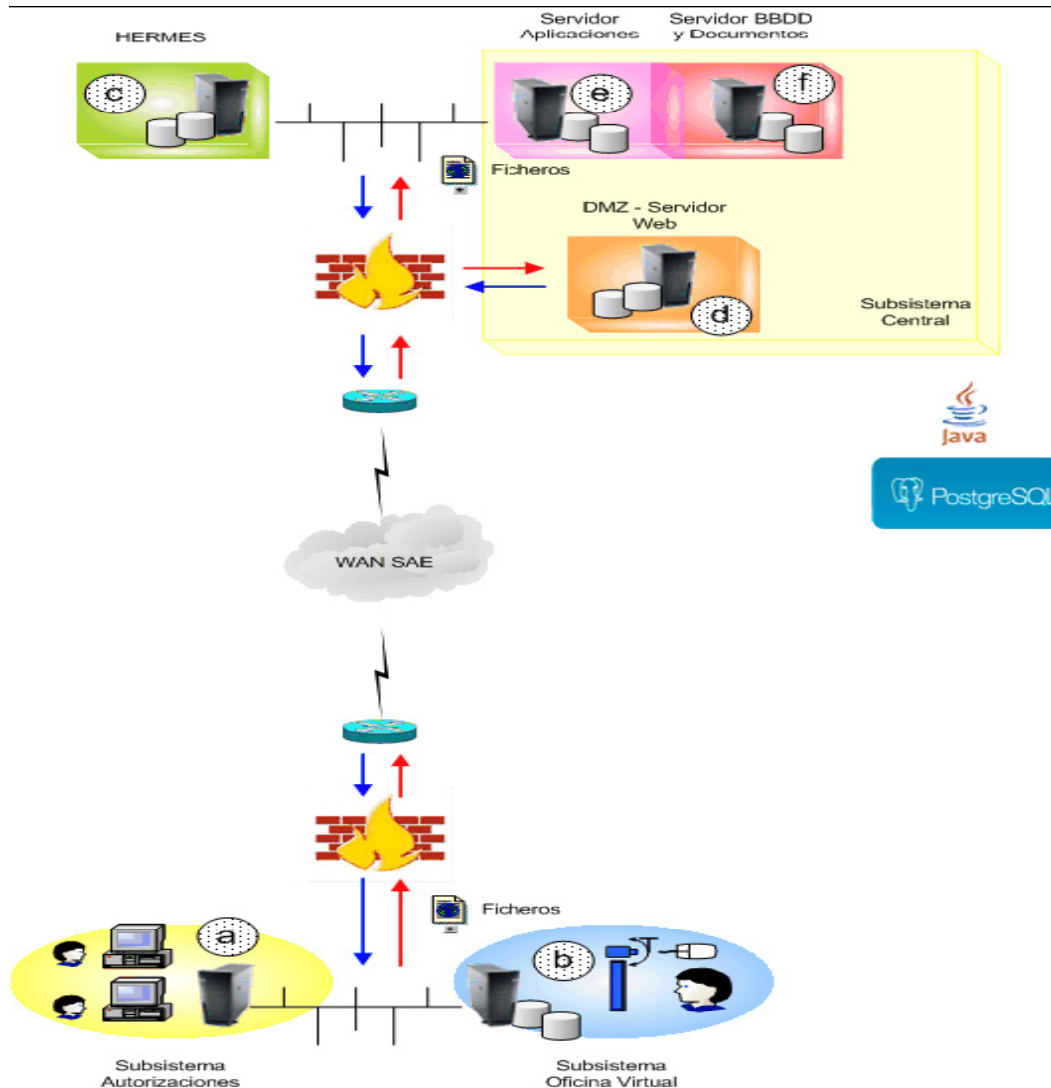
HERMES

c

Servidor Aplicaciones

Servidor BBDD y Documentos

e

f

Ficheros

DMZ - Servidor Web

d

Subsistema Central

Java

PostgreSQL

WAN SAE

Ficheros

a

b

Subsistema Autorizaciones

Subsistema Oficina Virtual